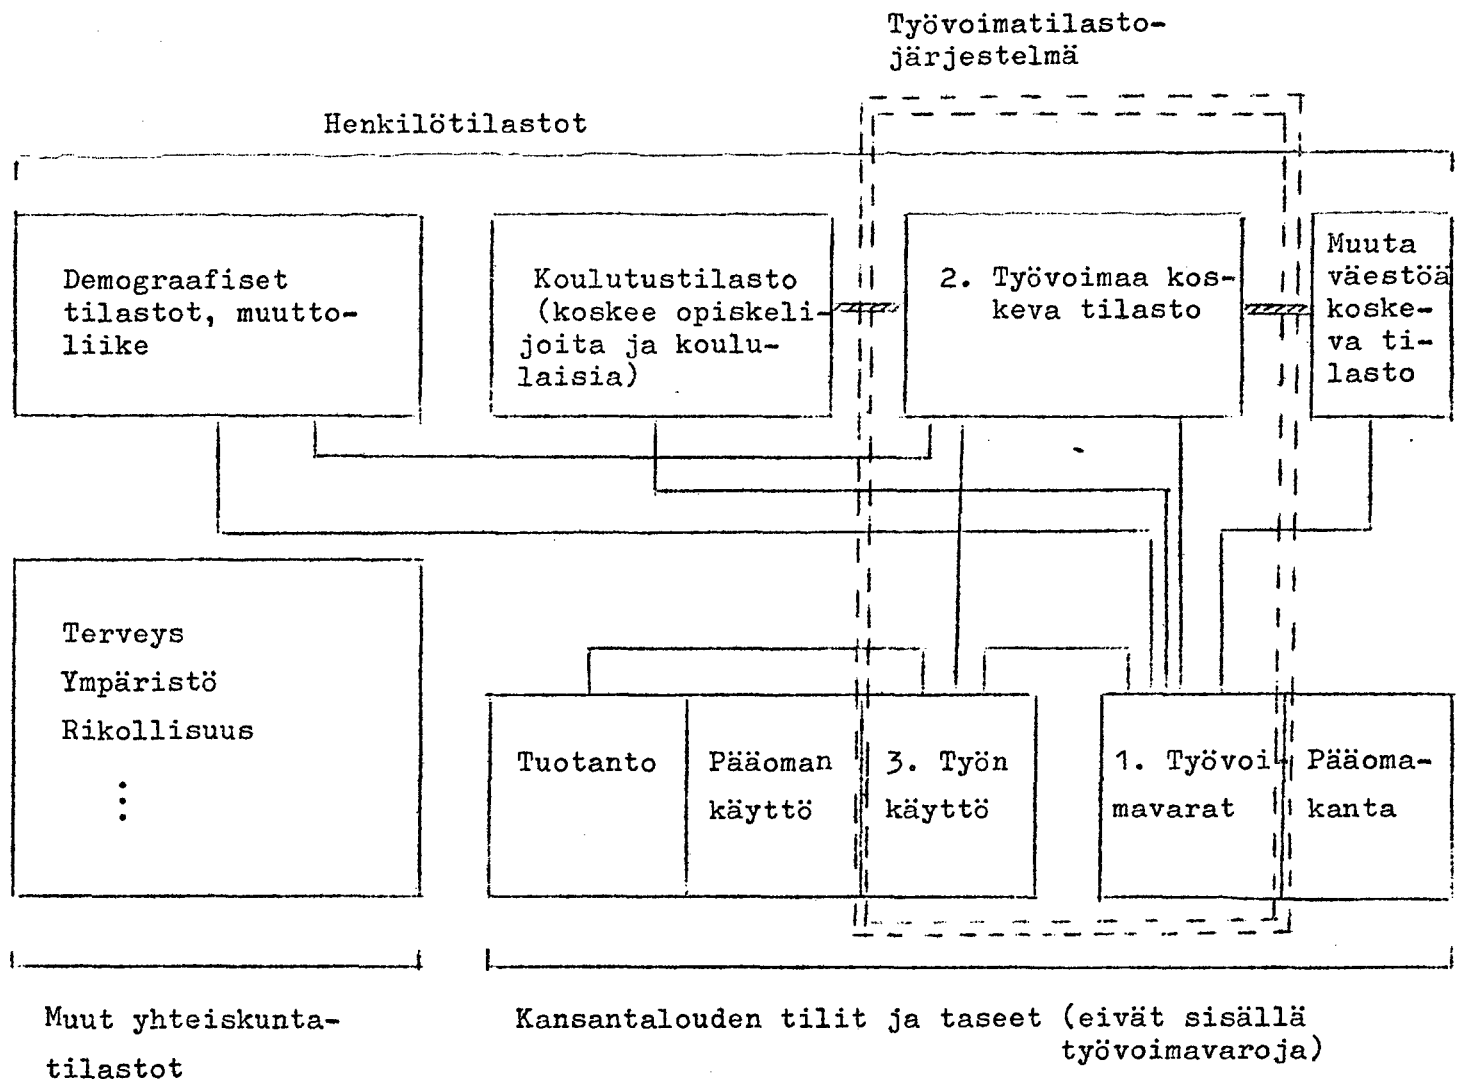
Työvoimatilastojärjestelmä

Henkilötilastot

Demograafiset tilastot, muuttoliike

Koulutustilasto (koskee opiskelijoita ja koululaisia)

2. Työvoimaa koskeva tilasto

Muuta väestöä koskeva tilasto

Terveys
Ympäristö
Rikollisuus
⋮

Tuotanto

Pääoman käyttö

3. Työn käyttö

1. Työvoimavarat

Pääomakanta

Muut yhteiskuntatilastot

Kansantalouden tilit ja taseet (eivät sisällä työvoimavaroja)